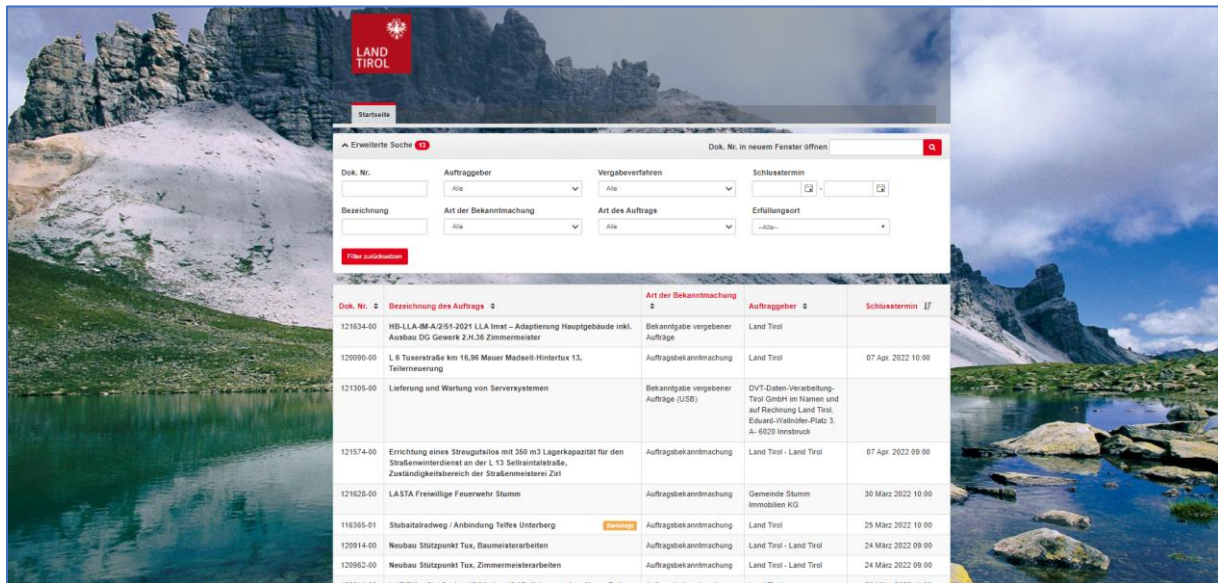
LAND TIROL

Startseite

Erweiterte Suche 13

Dok. Nr. in neuem Fenster öffnen

Dok. Nr.

Auftraggeber
Alle

Vergabeverfahren
Alle

Schlusstermin

Bezeichnung

Art der Bekanntmachung
Alle

Art des Auftrags
Alle

Erfüllungsort
--Alle--

Filter zurücksetzen

| Dok. Nr. | Bezeichnung des Auftrags | Art der Bekanntmachung | Auftraggeber | Schlusstermin |
|---|---|---|---|---|
| 121634-00 | HB-LLA-IM-A/2/51-2021 LLA Imst – Adaptierung Hauptgebäude inkl. Ausbau DG Gewerk 2.H.36 Zimmermeister | Bekanntgabe vergebener Aufträge | Land Tirol | |
| 120090-00 | L 6 Tuxerstraße km 16,96 Mauer Madseit-Hintertux 13, Teilerneuerung | Auftragsbekanntmachung | Land Tirol | 07 Apr. 2022 10:00 |
| 121305-00 | Lieferung und Wartung von Serversystemen | Bekanntgabe vergebener Aufträge (USB) | DVT-Daten-Verarbeitung-Tirol GmbH im Namen und auf Rechnung Land Tirol. Eduard-Wallnöfer-Platz 3, A- 6020 Innsbruck | |
| 121574-00 | Errichtung eines Streugutsilos mit 350 m3 Lagerkapazität für den Straßenwinterdienst an der L 13 Sellraintalstraße, Zuständigkeitsbereich der Straßenmeisterei Zirl | Auftragsbekanntmachung | Land Tirol - Land Tirol | 07 Apr. 2022 09:00 |
| 121628-00 | LASTA Freiwillige Feuerwehr Stumm | Auftragsbekanntmachung | Gemeinde Stumm Immobilien KG | 30 März 2022 10:00 |
| 116365-01 | Stubaitalradweg / Anbindung Telfes Unterberg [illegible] | Auftragsbekanntmachung | Land Tirol | 25 März 2022 10:00 |
| 120914-00 | Neubau Stützpunkt Tux, Baumeisterarbeiten | Auftragsbekanntmachung | Land Tirol - Land Tirol | 24 März 2022 09:00 |
| 120962-00 | Neubau Stützpunkt Tux, Zimmermeisterarbeiten | Auftragsbekanntmachung | Land Tirol - Land Tirol | 24 März 2022 09:00 |